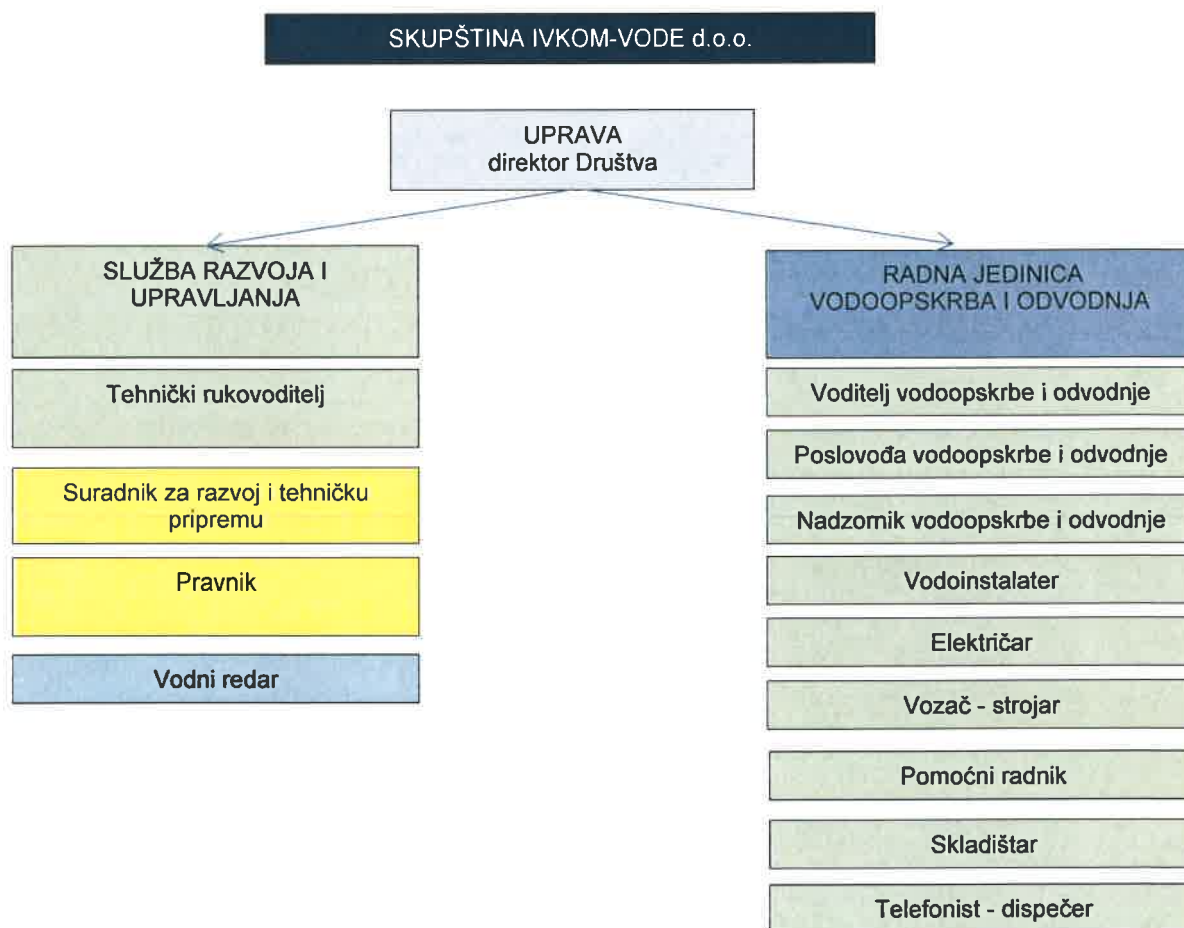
SKUPŠTINA IVKOM-VODE d.o.o.

UPRAVA
direktor Društva

SLUŽBA RAZVOJA I UPRAVLJANJA

Tehnički rukovoditelj

Suradnik za razvoj i tehničku pripremu

Pravnik

Vodni redar

RADNA JEDINICA VODOOPSKRBA I ODVODNJA

Voditelj vodoopskrbe i odvodnje

Poslovođa vodoopskrbe i odvodnje

Nadzornik vodoopskrbe i odvodnje

Vodoinstalater

Električar

Vozač - strojar

Pomoćni radnik

Skladištar

Telefonist - dispečer